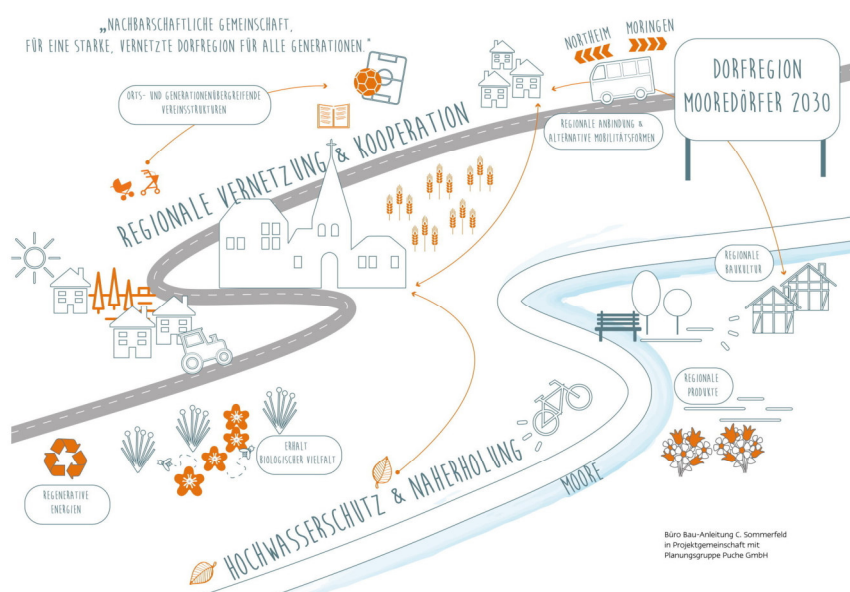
„Nachbarschaftliche Gemeinschaft, für eine starke, vernetzte Dorfregion für alle Generationen."

Northeim

Moringen

Dorfregion Mooredörfer 2030

Orts- und generationenübergreifende Vereinsstrukturen

Regionale Anbindung & alternative Mobilitätsformen

Regionale Vernetzung & Kooperation

Regionale Baukultur

Regionale Produkte

Erhalt biologischer Vielfalt

Regenerative Energien

Hochwasserschutz & Naherholung

Moore

Büro Bau-Anleitung C. Sommerfeld in Projektgemeinschaft mit Planungsgruppe Puche GmbH